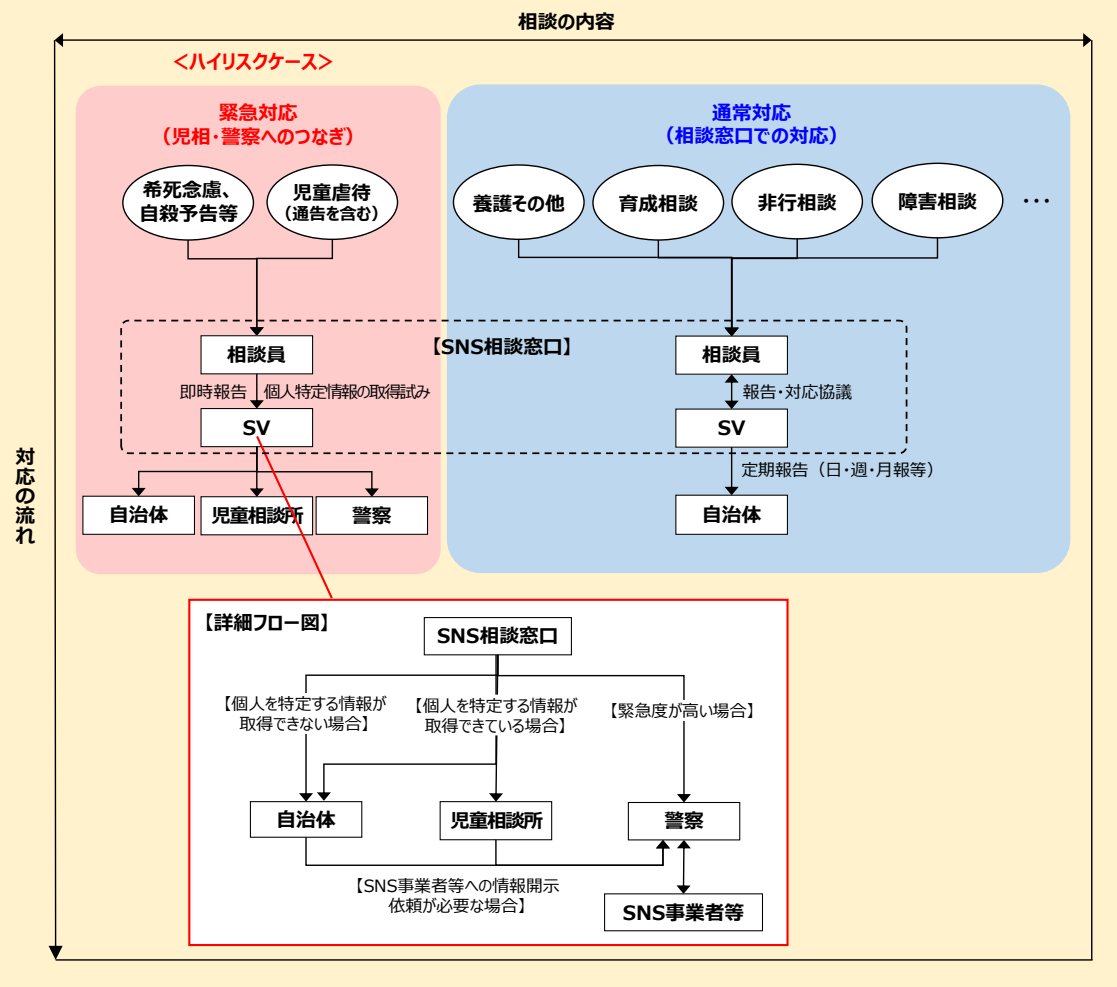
相談の内容

対応の流れ

＜ハイリスクケース＞

緊急対応
（児相・警察へのつなぎ）

希死念慮、自殺予告等

児童虐待
（通告を含む）

通常対応
（相談窓口での対応）

養護その他

育成相談

非行相談

障害相談

…

【SNS相談窓口】

相談員

即時報告

個人特定情報の取得試み

SV

自治体

児童相談所

警察

相談員

報告・対応協議

SV

定期報告（日・週・月報等）

自治体

【詳細フロー図】

SNS相談窓口

【個人を特定する情報が取得できない場合】

【個人を特定する情報が取得できている場合】

【緊急度が高い場合】

自治体

児童相談所

警察

【SNS事業者等への情報開示依頼が必要な場合】

SNS事業者等